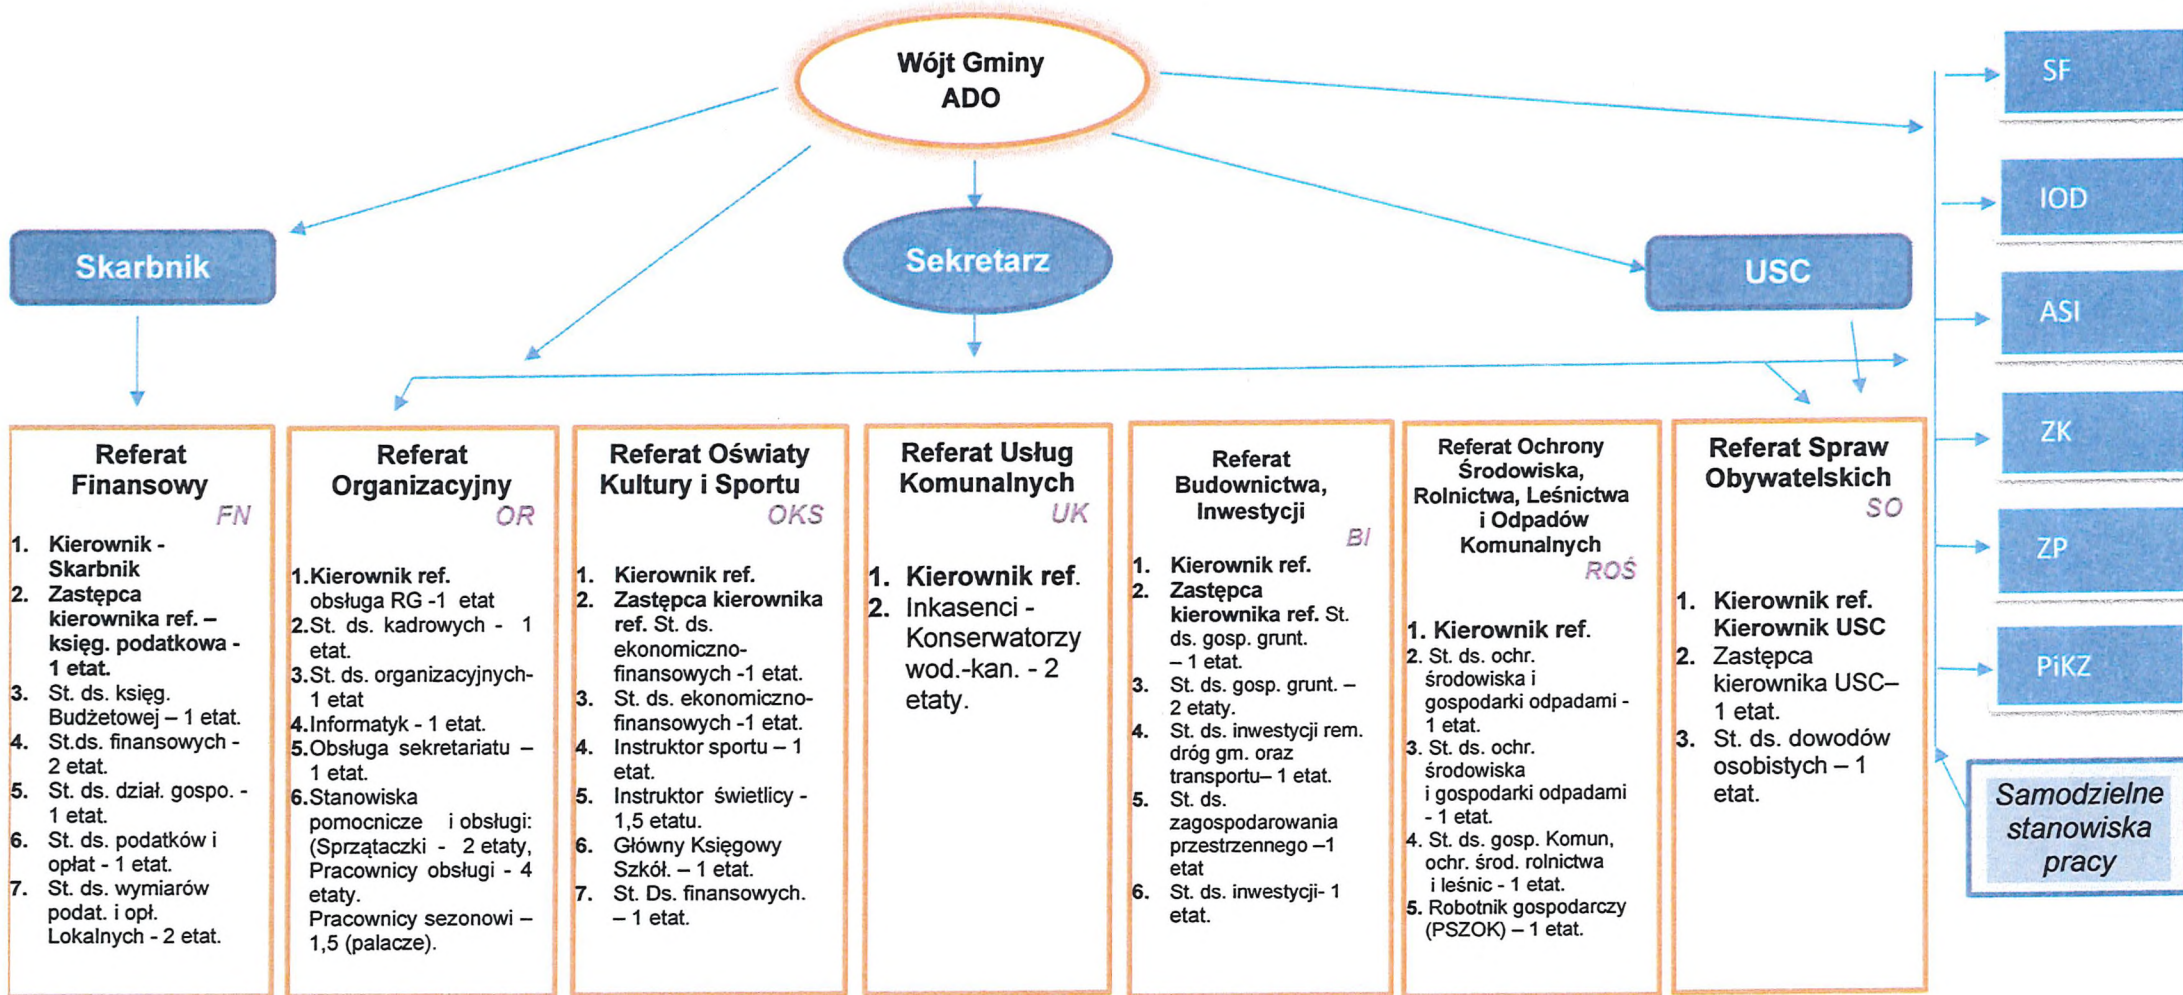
Wójt Gminy
ADO

Skarbnik

Sekretarz

USC

SF

IOD

ASI

ZK

ZP

PiKZ

Samodzielne stanowiska pracy

Referat Finansowy
FN

1. Kierownik - Skarbnik
2. Zastępca kierownika ref. – księg. podatkowa - 1 etat.
3. St. ds. księg. Budżetowej – 1 etat.
4. St.ds. finansowych - 2 etat.
5. St. ds. dział. gospo. - 1 etat.
6. St. ds. podatków i opłat - 1 etat.
7. St. ds. wymiarów podat. i opł. Lokalnych - 2 etat.

Referat Organizacyjny
OR

1.Kierownik ref. obsługa RG -1 etat
2.St. ds. kadrowych - 1 etat.
3.St. ds. organizacyjnych- 1 etat
4.Informatyk - 1 etat.
5.Obsługa sekretariatu – 1 etat.
6.Stanowiska pomocnicze i obsługi: (Sprzątaczki - 2 etaty, Pracownicy obsługi - 4 etaty.
Pracownicy sezonowi – 1,5 (palacze).

Referat Oświaty Kultury i Sportu
OKS

1. Kierownik ref.
2. Zastępca kierownika ref. St. ds. ekonomiczno-finansowych -1 etat.
3. St. ds. ekonomiczno-finansowych -1 etat.
4. Instruktor sportu – 1 etat.
5. Instruktor świetlicy - 1,5 etatu.
6. Główny Księgowy Szkół. – 1 etat.
7. St. Ds. finansowych. – 1 etat.

Referat Usług Komunalnych
UK

1. Kierownik ref.
2. Inkasenci - Konserwatorzy wod.-kan. - 2 etaty.

Referat Budownictwa, Inwestycji
BI

1. Kierownik ref.
2. Zastępca kierownika ref. St. ds. gosp. grunt. – 1 etat.
3. St. ds. gosp. grunt. – 2 etaty.
4. St. ds. inwestycji rem. dróg gm. oraz transportu– 1 etat.
5. St. ds. zagospodarowania przestrzennego –1 etat
6. St. ds. inwestycji- 1 etat.

Referat Ochrony Środowiska, Rolnictwa, Leśnictwa i Odpadów Komunalnych
ROŚ

1. Kierownik ref.
2. St. ds. ochr. środowiska i gospodarki odpadami - 1 etat.
3. St. ds. ochr. środowiska i gospodarki odpadami - 1 etat.
4. St. ds. gosp. Komun, ochr. środ. rolnictwa i leśnic - 1 etat.
5. Robotnik gospodarczy (PSZOK) – 1 etat.

Referat Spraw Obywatelskich
SO

1. Kierownik ref. Kierownik USC
2. Zastępca kierownika USC– 1 etat.
3. St. ds. dowodów osobistych – 1 etat.